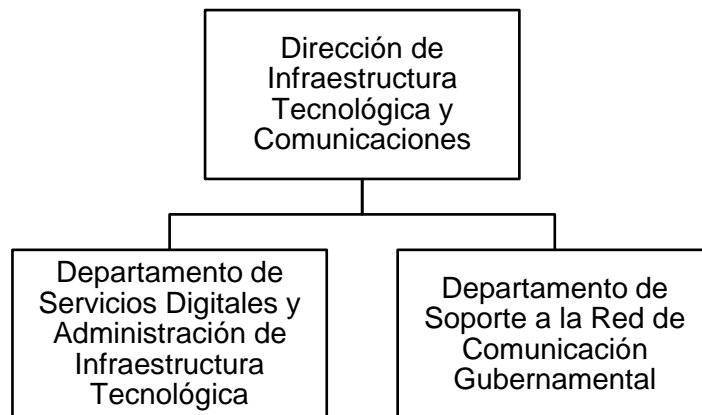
Dirección de Infraestructura Tecnológica y Comunicaciones

Departamento de Servicios Digitales y Administración de Infraestructura Tecnológica

Departamento de Soporte a la Red de Comunicación Gubernamental